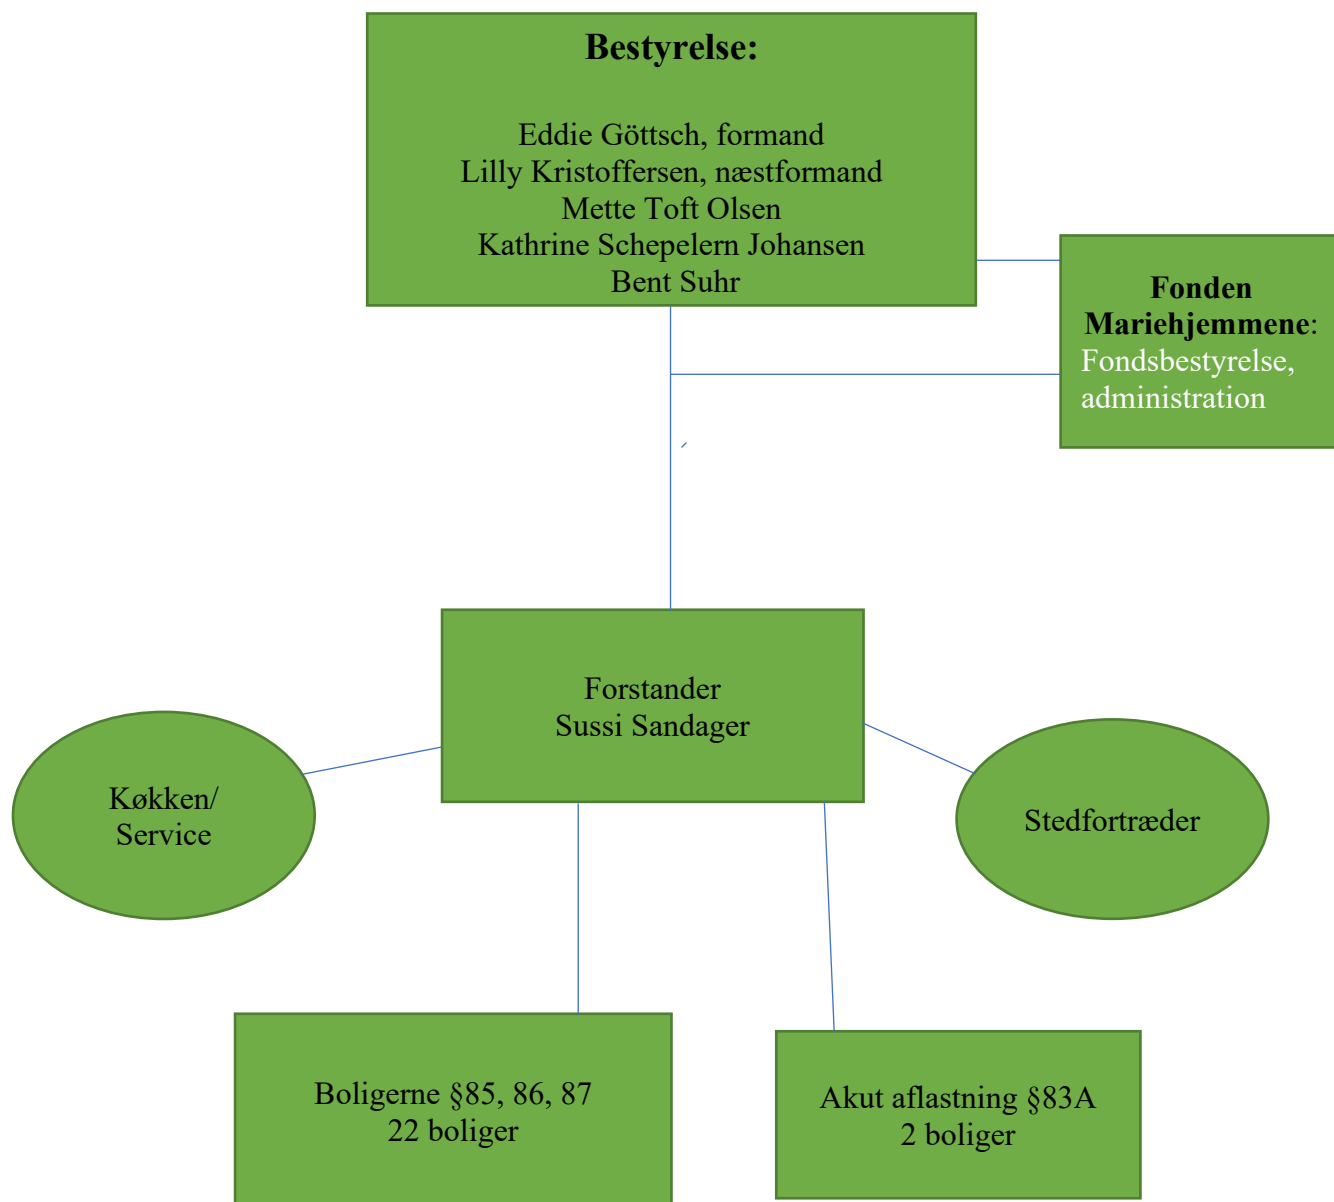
**Bestyrelse:**

Eddie Göttsch, formand
Lilly Kristoffersen, næstformand
Mette Toft Olsen
Kathrine Schepelern Johansen
Bent Suhr

**Fonden Mariehjemmene**:
Fondsbestyrelse, administration

Forstander
Sussi Sandager

Køkken/
Service

Stedfortræder

Boligerne §85, 86, 87
22 boliger

Akut aflastning §83A
2 boliger